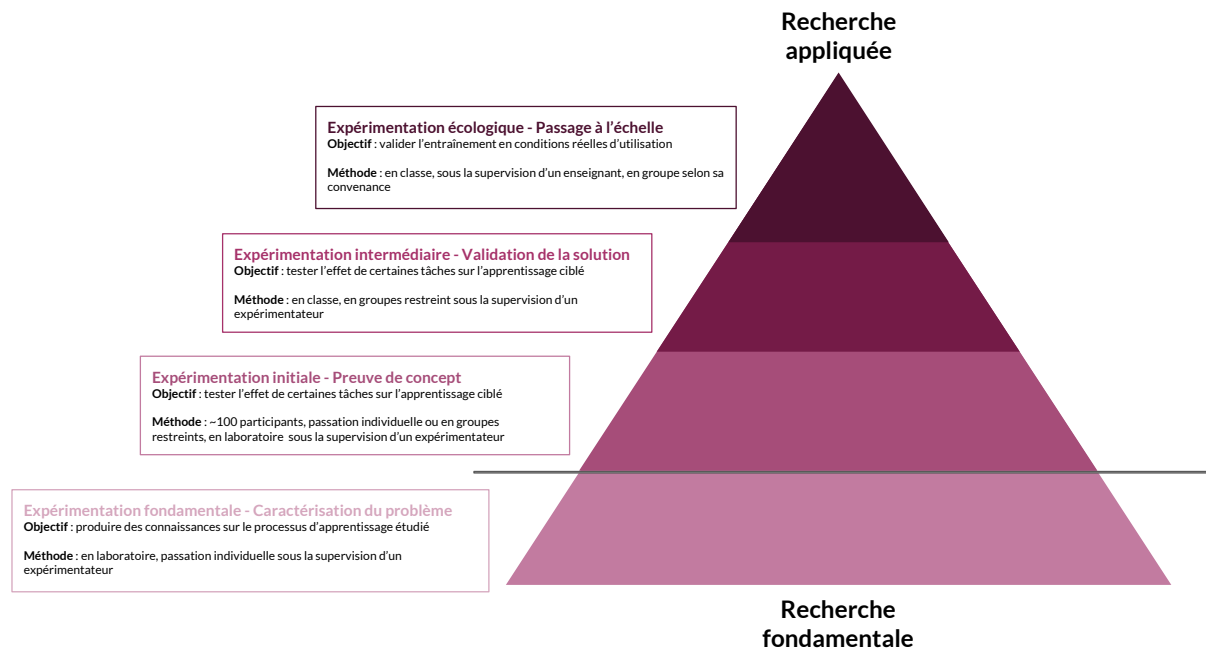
Recherche appliquée

Expérimentation écologique - Passage à l'échelle
Objectif : valider l'entraînement en conditions réelles d'utilisation

Méthode : en classe, sous la supervision d'un enseignant, en groupe selon sa convenance

Expérimentation intermédiaire - Validation de la solution
Objectif : tester l'effet de certaines tâches sur l'apprentissage ciblé

Méthode : en classe, en groupes restreint sous la supervision d'un expérimentateur

Expérimentation initiale - Preuve de concept
Objectif : tester l'effet de certaines tâches sur l'apprentissage ciblé

Méthode : ~100 participants, passation individuelle ou en groupes restreints, en laboratoire sous la supervision d'un expérimentateur

Expérimentation fondamentale - Caractérisation du problème
Objectif : produire des connaissances sur le processus d'apprentissage étudié

Méthode : en laboratoire, passation individuelle sous la supervision d'un expérimentateur

Recherche fondamentale